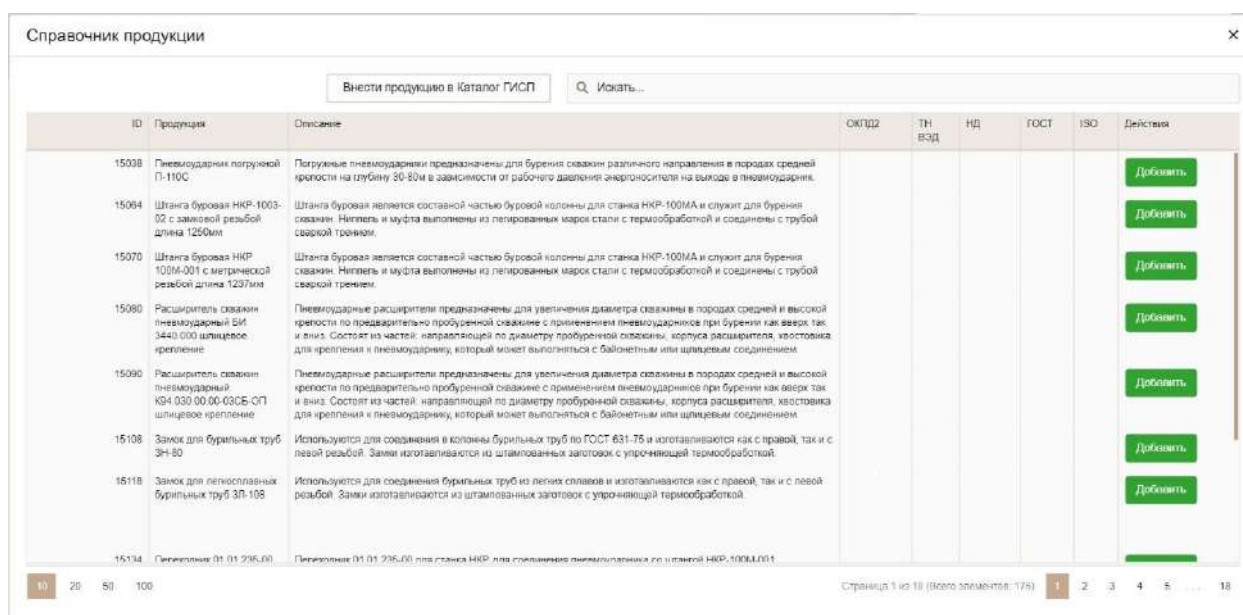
Справочник продукции

×

Внести продукцию в Каталог ГИСП

Искать...

| ID | Продукция | Описание | ОКПД2 | ТН ВЭД | НД | ГОСТ | ISO | Действия |
|---|---|---|---|---|---|---|---|---|
| 15038 | Пневмоударник погружной П-110С | Погружные пневмоударники предназначены для бурения скважин различного направления в породах средней крепости на глубину 30-80м в зависимости от рабочего давления энергоносителя на выходе в пневмоударник. | | | | | | Добавить |
| 15064 | Штанга буровая НКР-1003-02 с замковой резьбой длина 1250мм | Штанга буровая является составной частью буровой колонны для станка НКР-100МА и служит для бурения скважин. Ниппель и муфта выполнены из легированных марок стали с термообработкой и соединены с трубой сваркой трением. | | | | | | Добавить |
| 15070 | Штанга буровая НКР 100М-001 с метрической резьбой длина 1237мм | Штанга буровая является составной частью буровой колонны для станка НКР-100МА и служит для бурения скважин. Ниппель и муфта выполнены из легированных марок стали с термообработкой и соединены с трубой сваркой трением. | | | | | | Добавить |
| 15080 | Расширитель скважин пневмоударный БИ 3440.000 шлицевое крепление | Пневмоударные расширители предназначены для увеличения диаметра скважины в породах средней и высокой крепости по предварительно пробуренной скважине с применением пневмоударников при бурении как вверх так и вниз. Состоят из частей: направляющей по диаметру пробуренной скважины, корпуса расширителя, хвостовика для крепления к пневмоударнику, который может выполняться с байонетным или шлицевым соединением. | | | | | | Добавить |
| 15090 | Расширитель скважин пневмоударный К94.030.00.00-03СБ-ОП шлицевое крепление | Пневмоударные расширители предназначены для увеличения диаметра скважины в породах средней и высокой крепости по предварительно пробуренной скважине с применением пневмоударников при бурении как вверх так и вниз. Состоят из частей: направляющей по диаметру пробуренной скважины, корпуса расширителя, хвостовика для крепления к пневмоударнику, который может выполняться с байонетным или шлицевым соединением. | | | | | | Добавить |
| 15108 | Замок для бурильных труб ЗН-80 | Используются для соединения в колонны бурильных труб по ГОСТ 631-75 и изготавливаются как с правой, так и с левой резьбой. Замки изготавливаются из штампованных заготовок с упрочняющей термообработкой. | | | | | | Добавить |
| 15118 | Замок для легкосплавных бурильных труб ЗЛ-108 | Используются для соединения бурильных труб из легких сплавов и изготавливаются как с правой, так и с левой резьбой. Замки изготавливаются из штампованных заготовок с упрочняющей термообработкой. | | | | | | Добавить |
| 15134 | Переходник 01.01.235-00 | Переходник 01.01.235-00 для станка НКР для соединения пневмоударника со штангой НКР-100М-001 | | | | | | |

10 20 50 100

Страница 1 из 18 (Всего элементов: 176) 1 2 3 4 5 ... 18